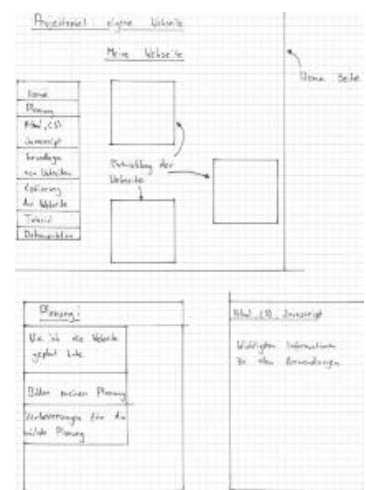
Projektarbeit: eigene Webseite

Meine Webseite

Home
Planung
Html, CSS
Javascript
Grundlagen von Webseiten
Kodierung der Webseite
Tutorial
Dokumentation

Entwicklung der Webseite

Home Seite

Planung:

Wie ist die Webseite geplant bzw.

Bilder meiner Planung

Verbesserungen für die nächste Planung

Html, CSS, Javascript

Wichtigsten Informationen zu den Anwendungen